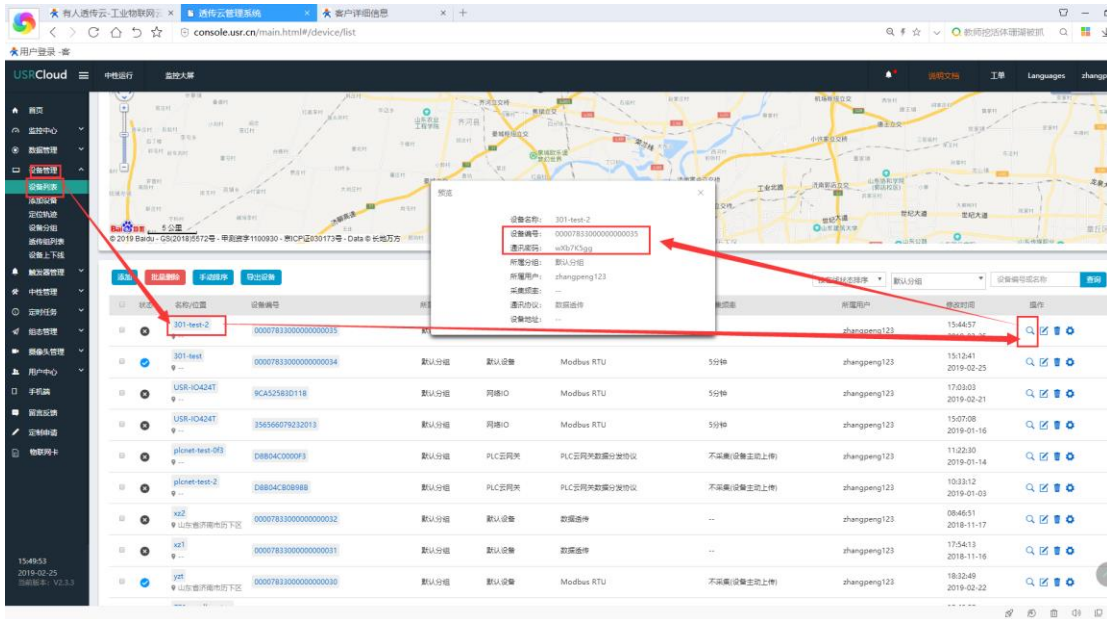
有人透传云-工业物联网云 × 透传云管理系统 × 客户详细信息 × +

console.usr.cn/main.html#/device/list

用户登录 -客

USRCloud 中性运行 监控大屏 说明文档 工单 Languages zhangp

首页
监控中心
数据管理
设备管理
设备列表
添加设备
定位轨迹
设备分组
透传组列表
设备上下线
触发器管理
中性管理
定时任务
组态管理
摄像头管理
用户中心
手机端
留言反馈
定制申请
物联网卡

15:49:53
2019-02-25
当前版本：V2.3.3

© 2019 Baidu - GS(2018)5572号 - 甲测资字1100930 - 京ICP证030173号 - Data © 长地万方

预览
设备名称： 301-test-2
设备编号： 00007833000000000035
通讯密码： wXb7K5gg
所属分组： 默认分组
所属用户： zhangpeng123
采集频率： --
通讯协议： 数据透传
设备地址： --

添加 批量删除 手动排序 导出设备
默认分组 设备编号或名称 查询

| | 状态 | 名称/位置 | 设备编号 | 所 | | | 频率 | 所属用户 | 修改时间 | 操作 |
|---|---|---|---|---|---|---|---|---|---|---|
| | | 301-test-2 | 00007833000000000035 | 默 | | | | zhangpeng123 | 15:44:57 | |
| | | 301-test | 00007833000000000034 | 默认分组 | 默认设备 | Modbus RTU | 5分钟 | zhangpeng123 | 15:12:41 2019-02-25 | |
| | | USR-IO424T | 9CA52583D118 | 默认分组 | 网络IO | Modbus RTU | 5分钟 | zhangpeng123 | 17:03:03 2019-02-21 | |
| | | USR-IO424T | 356566079232013 | 默认分组 | 网络IO | Modbus RTU | 5分钟 | zhangpeng123 | 15:07:08 2019-01-16 | |
| | | plcnet-test-0f3 | D8B04C0000F3 | 默认分组 | PLC云网关 | PLC云网关数据分发协议 | 不采集(设备主动上传) | zhangpeng123 | 11:22:30 2019-01-14 | |
| | | plcnet-test-2 | D8B04CB0B98B | 默认分组 | PLC云网关 | PLC云网关数据分发协议 | 不采集(设备主动上传) | zhangpeng123 | 10:33:12 2019-01-03 | |
| | | xz2 山东省济南市历下区 | 00007833000000000032 | 默认分组 | 默认设备 | 数据透传 | -- | zhangpeng123 | 08:46:51 2018-11-17 | |
| | | xz1 | 00007833000000000031 | 默认分组 | 默认设备 | 数据透传 | -- | zhangpeng123 | 17:54:13 2018-11-16 | |
| | | yzt 山东省济南市历下区 | 00007833000000000030 | 默认分组 | 默认设备 | Modbus RTU | 不采集(设备主动上传) | zhangpeng123 | 18:32:49 2019-02-22 | |